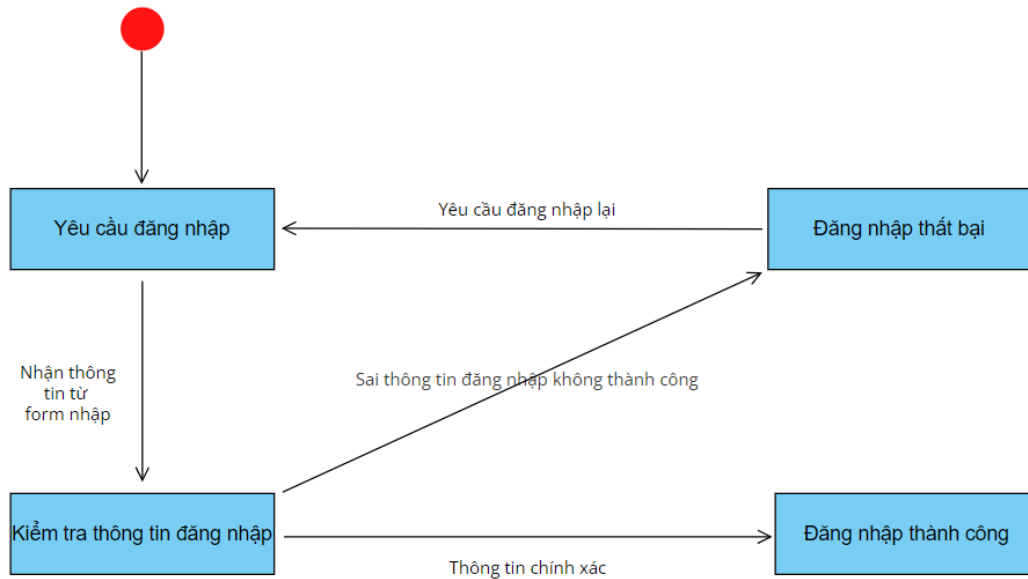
Yêu cầu đăng nhập

Yêu cầu đăng nhập lại

Đăng nhập thất bại

Nhận thông tin từ form nhập

Sai thông tin đăng nhập không thành công

Kiểm tra thông tin đăng nhập

Đăng nhập thành công

Thông tin chính xác